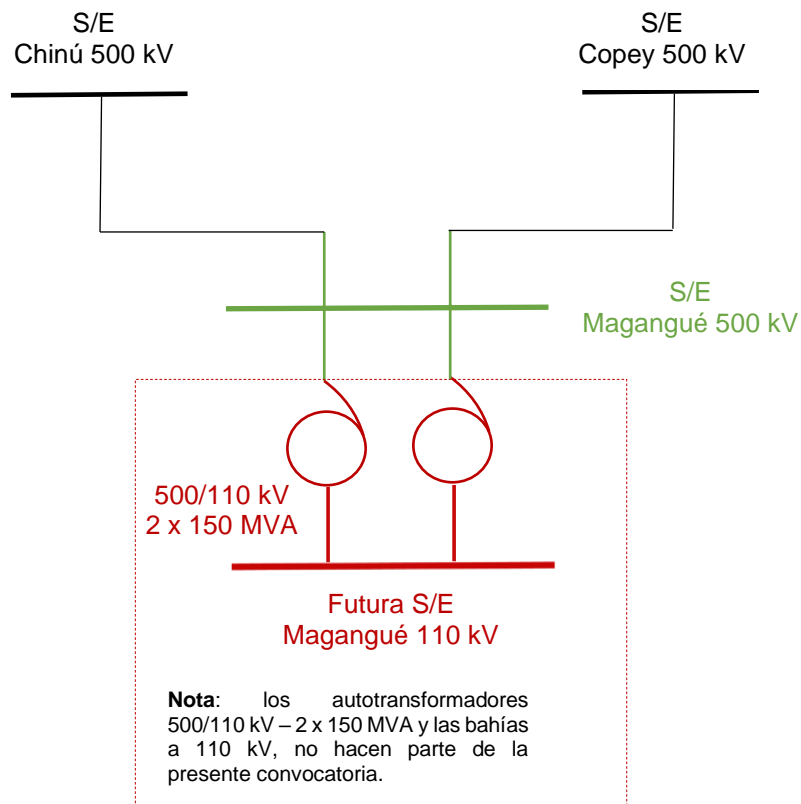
S/E
Chinú 500 kV

S/E
Copey 500 kV

S/E
Magangué 500 kV

500/110 kV
2 x 150 MVA

Futura S/E
Magangué 110 kV

**Nota**: los autotransformadores 500/110 kV – 2 x 150 MVA y las bahías a 110 kV, no hacen parte de la presente convocatoria.